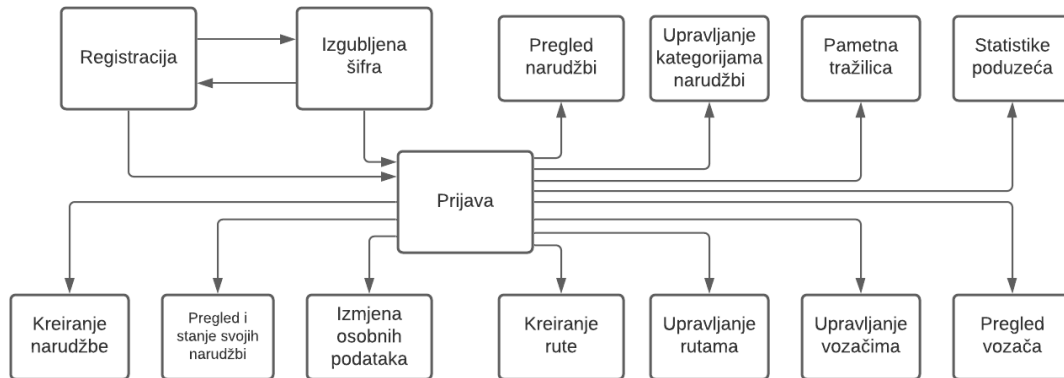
Registracija

Izgubljena šifra

Pregled narudžbi

Upravljanje kategorijama narudžbi

Pametna tražilica

Statistike poduzeća

Prijava

Kreiranje narudžbe

Pregled i stanje svojih narudžbi

Izmjena osobnih podataka

Kreiranje rute

Upravljanje rutama

Upravljanje vozačima

Pregled vozača